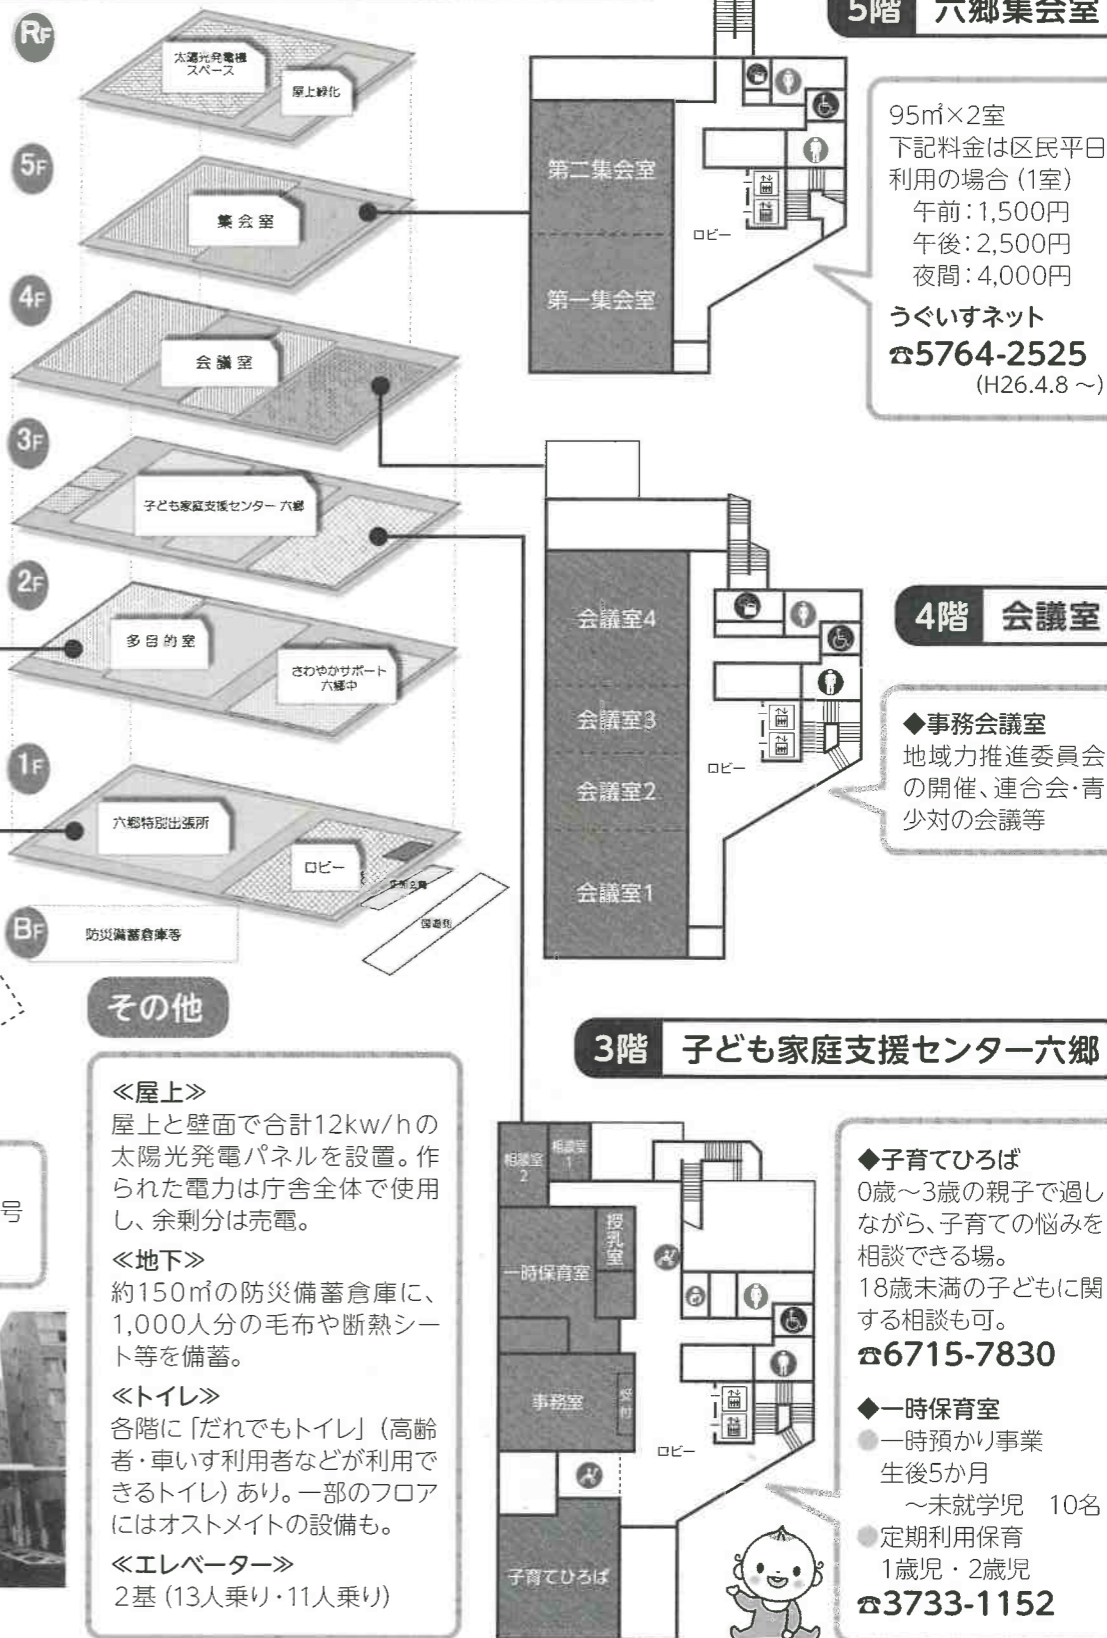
RF
太陽光発電機スペース
屋上緑化

5F
集会室

4F
会議室

3F
子ども家庭支援センター 六郷

2F
多目的室
さわやかサポート六郷中

1F
六郷特別出張所
ロビー

BF
防災備蓄倉庫等

5階　六郷集会室

第二集会室
第一集会室
ロビー

95㎡×2室
下記料金は区民平日利用の場合（1室）
午前：1,500円
午後：2,500円
夜間：4,000円
うぐいすネット
☎5764-2525
（H26.4.8～）

4階　会議室

会議室4
会議室3
会議室2
会議室1
ロビー

◆事務会議室
地域力推進委員会の開催、連合会・青少対の会議等

その他

≪屋上≫
屋上と壁面で合計12kw/hの太陽光発電パネルを設置。作られた電力は庁舎全体で使用し、余剰分は売電。
≪地下≫
約150㎡の防災備蓄倉庫に、1,000人分の毛布や断熱シート等を備蓄。
≪トイレ≫
各階に「だれでもトイレ」（高齢者・車いす利用者などが利用できるトイレ）あり。一部のフロアにはオストメイトの設備も。
≪エレベーター≫
2基（13人乗り・11人乗り）

号

3階　子ども家庭支援センター六郷

相談室2
相談室1
授乳室
一時保育室
事務室
受付
子育てひろば
ロビー

◆子育てひろば
0歳～3歳の親子で過しながら、子育ての悩みを相談できる場。
18歳未満の子どもに関する相談も可。
☎6715-7830

◆一時保育室
一時預かり事業
生後5か月
～未就学児　10名
定期利用保育
1歳児・2歳児
☎3733-1152